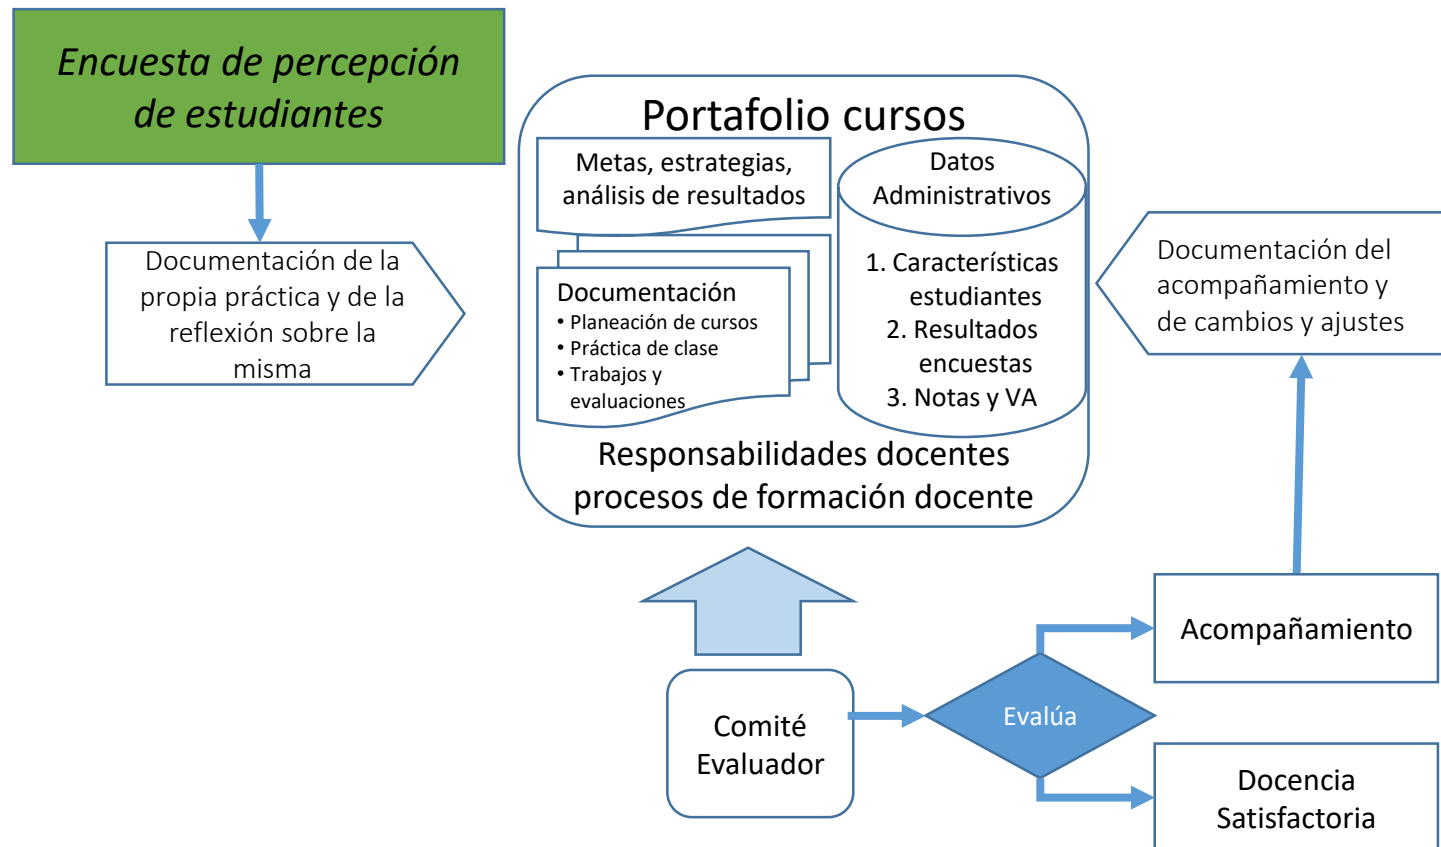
Encuesta de percepción de estudiantes

Documentación de la propia práctica y de la reflexión sobre la misma

Portafolio cursos

Metas, estrategias, análisis de resultados

Documentación
• Planeación de cursos
• Práctica de clase
• Trabajos y evaluaciones

Datos Administrativos

1. Características estudiantes
2. Resultados encuestas
3. Notas y VA

Responsabilidades docentes
procesos de formación docente

Documentación del acompañamiento y de cambios y ajustes

Acompañamiento

Comité Evaluador

Evalúa

Docencia Satisfactoria